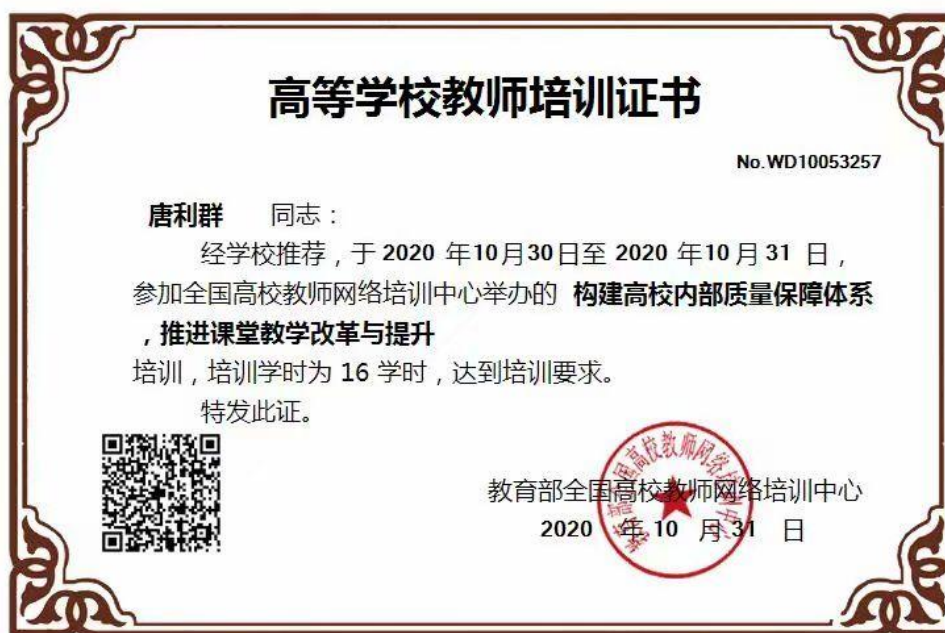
高等学校教师培训证书

No.WD10053257

唐利群　同志：

经学校推荐，于 2020 年10月30日至 2020 年10月31 日，参加全国高校教师网络培训中心举办的 构建高校内部质量保障体系，推进课堂教学改革与提升 培训，培训学时为 16 学时，达到培训要求。

特发此证。

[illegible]高校教师网络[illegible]

教育部全国高校教师网络培训中心
2020 年 10 月 31 日